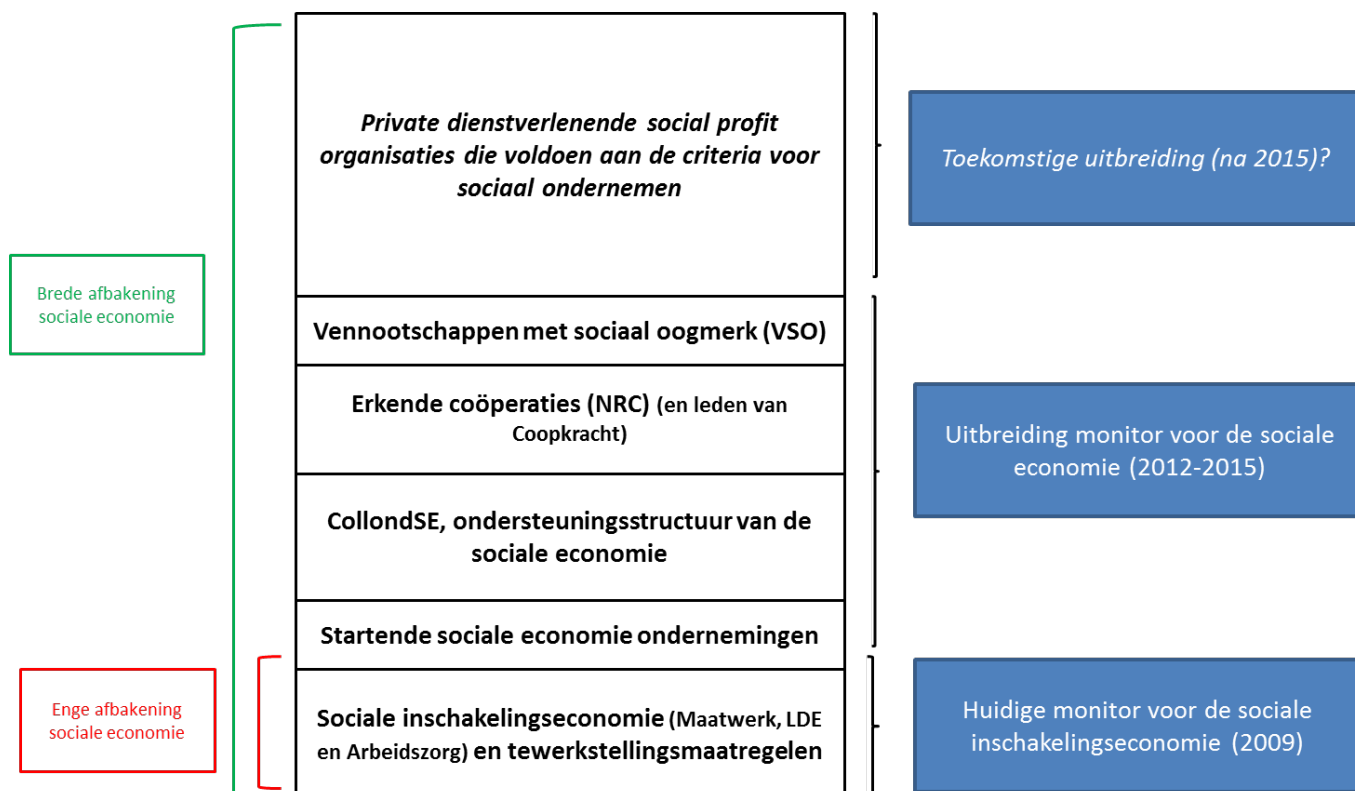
Brede afbakening sociale economie

Private dienstverlenende social profit organisaties die voldoen aan de criteria voor sociaal ondernemen

Toekomstige uitbreiding (na 2015)?

Vennootschappen met sociaal oogmerk (VSO)

Erkende coöperaties (NRC) (en leden van Coopkracht)

CollondSE, ondersteuningsstructuur van de sociale economie

Startende sociale economie ondernemingen

Uitbreiding monitor voor de sociale economie (2012-2015)

Enge afbakening sociale economie

Sociale inschakelingseconomie (Maatwerk, LDE en Arbeidszorg) en tewerkstellingsmaatregelen

Huidige monitor voor de sociale inschakelingseconomie (2009)